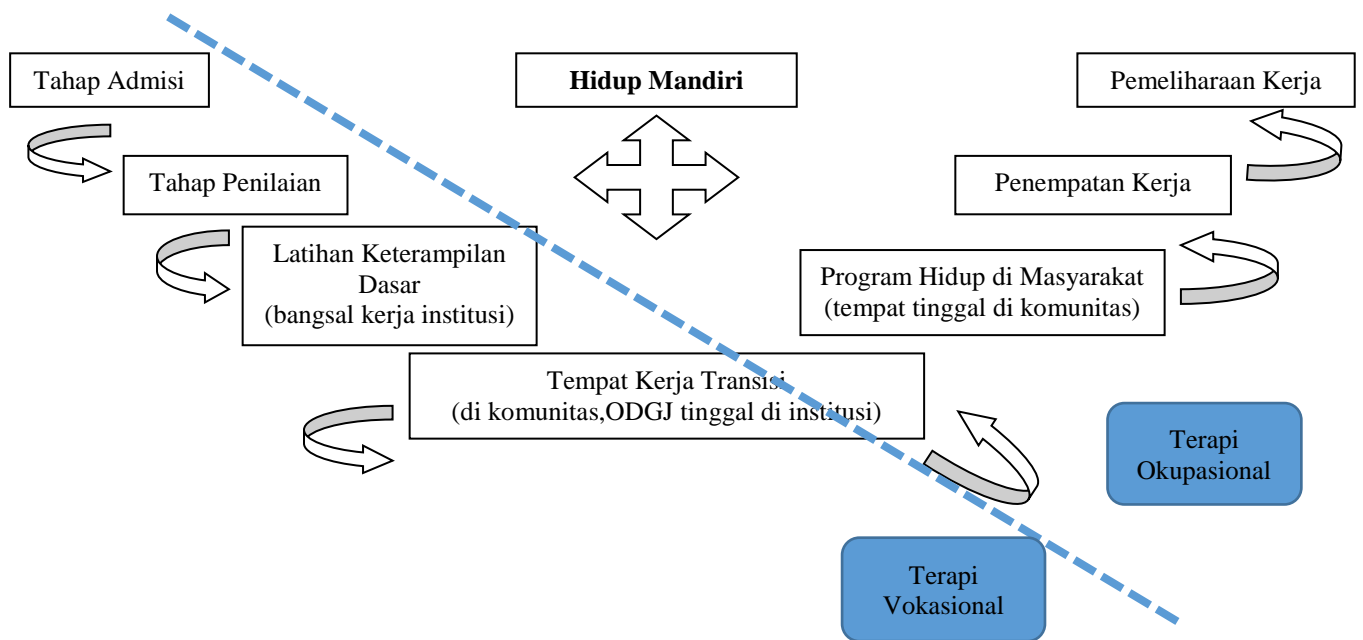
Tahap Admisi

Hidup Mandiri

Pemeliharaan Kerja

Tahap Penilaian

Penempatan Kerja

Latihan Keterampilan Dasar
(bangsal kerja institusi)

Program Hidup di Masyarakat
(tempat tinggal di komunitas)

Tempat Kerja Transisi
(di komunitas,ODGJ tinggal di institusi)

Terapi Okupasional

Terapi Vokasional